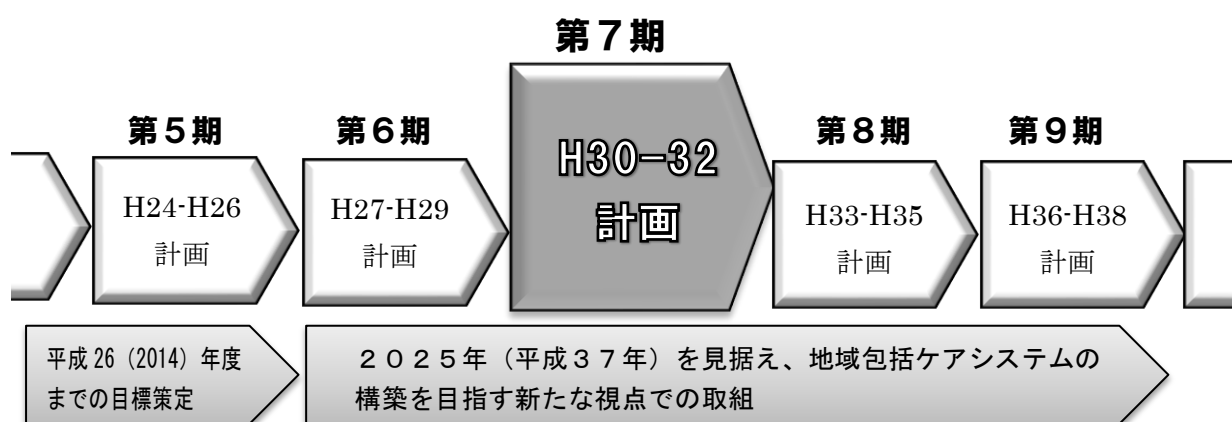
第７期

第５期

第６期

第８期

第９期

H24-H26
計画

H27-H29
計画

H30−32
計画

H33-H35
計画

H36-H38
計画

平成 26 (2014) 年度までの目標策定

２０２５年（平成３７年）を見据え、地域包括ケアシステムの構築を目指す新たな視点での取組